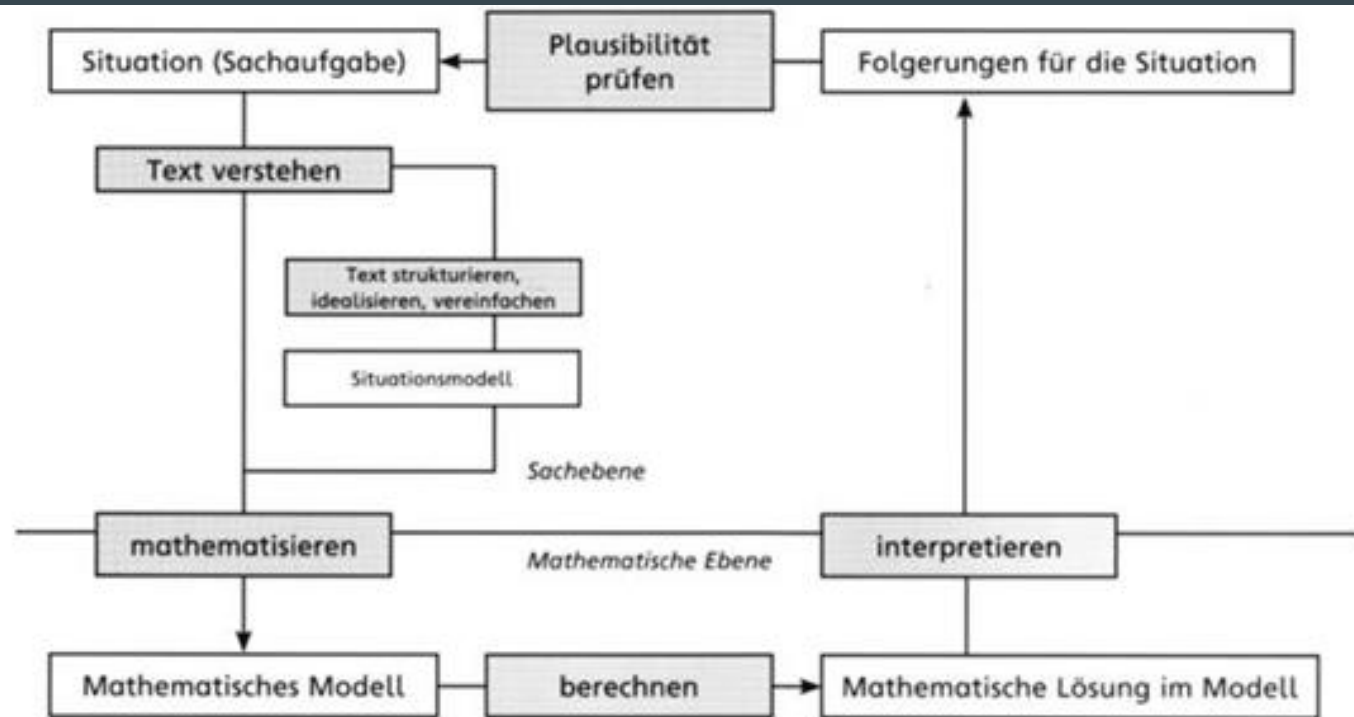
Situation (Sachaufgabe)

Plausibilität prüfen

Folgerungen für die Situation

Text verstehen

Text strukturieren, idealisieren, vereinfachen

Situationsmodell

Sachebene

mathematisieren

Mathematische Ebene

interpretieren

Mathematisches Modell

berechnen

Mathematische Lösung im Modell